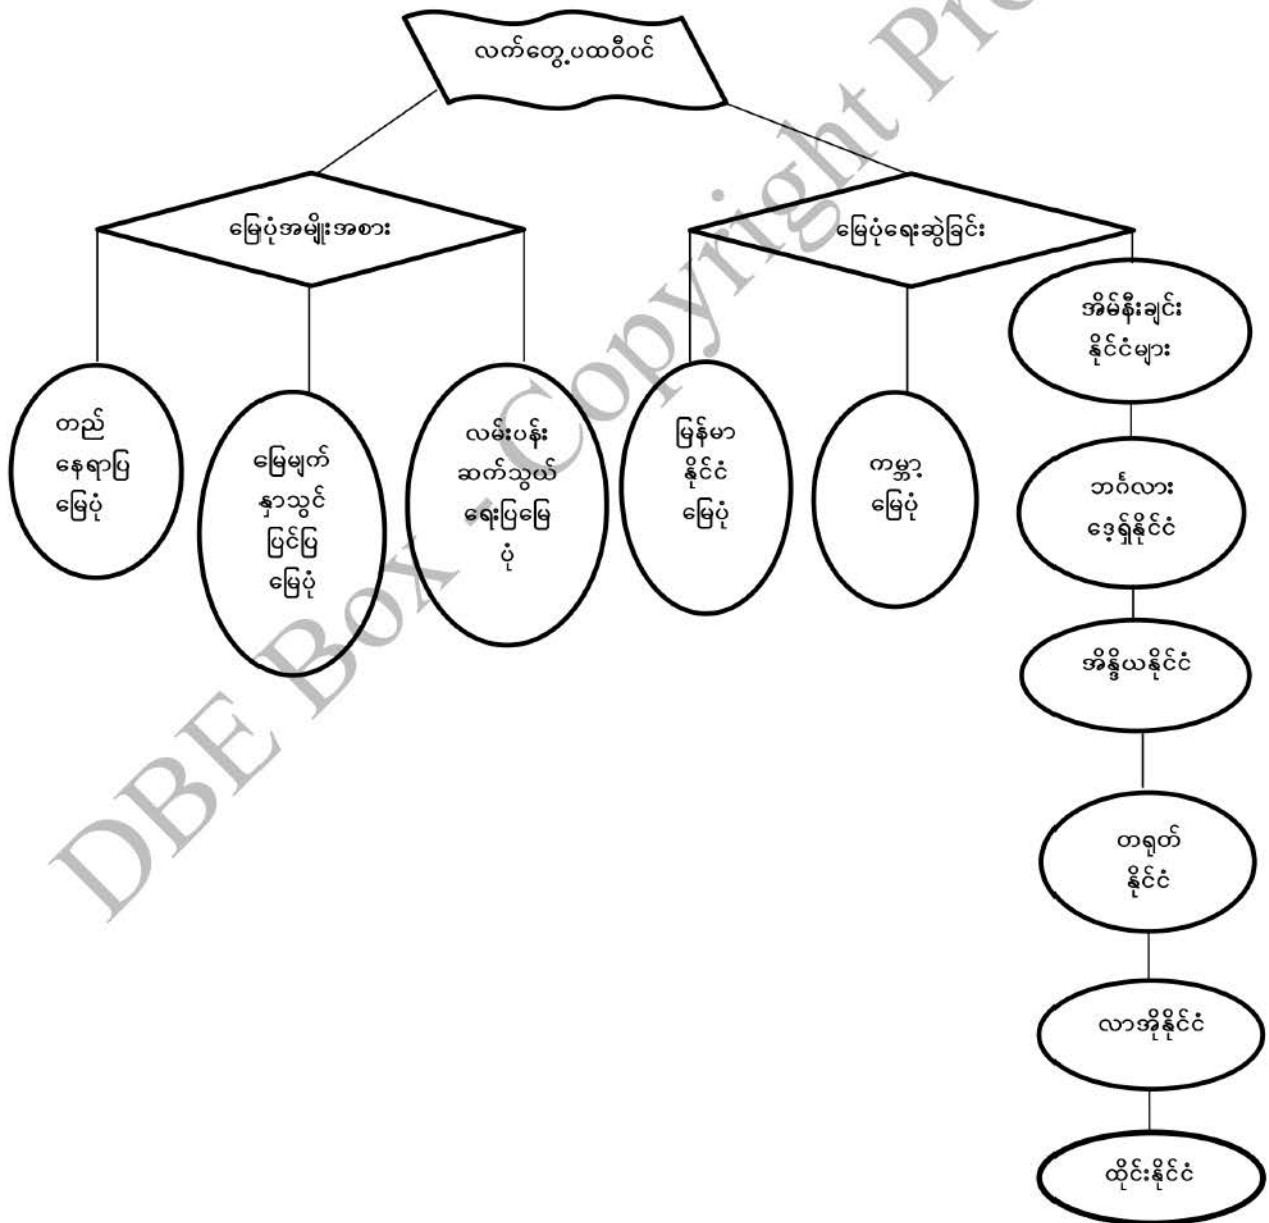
လက်တွေ့ပထဝီဝင်

မြေပုံအမျိုးအစား

မြေပုံရေးဆွဲခြင်း

တည်နေရာပြမြေပုံ

မြေမျက်နှာသွင်ပြင်ပြမြေပုံ

လမ်းပန်းဆက်သွယ်ရေးပြမြေပုံ

မြန်မာနိုင်ငံမြေပုံ

ကမ္ဘာ့မြေပုံ

အိမ်နီးချင်းနိုင်ငံများ

ဘင်္ဂလားဒေ့ရှ်နိုင်ငံ

အိန္ဒိယနိုင်ငံ

တရုတ်နိုင်ငံ

လာအိုနိုင်ငံ

ထိုင်းနိုင်ငံ

DBE Box - Copyright Pre